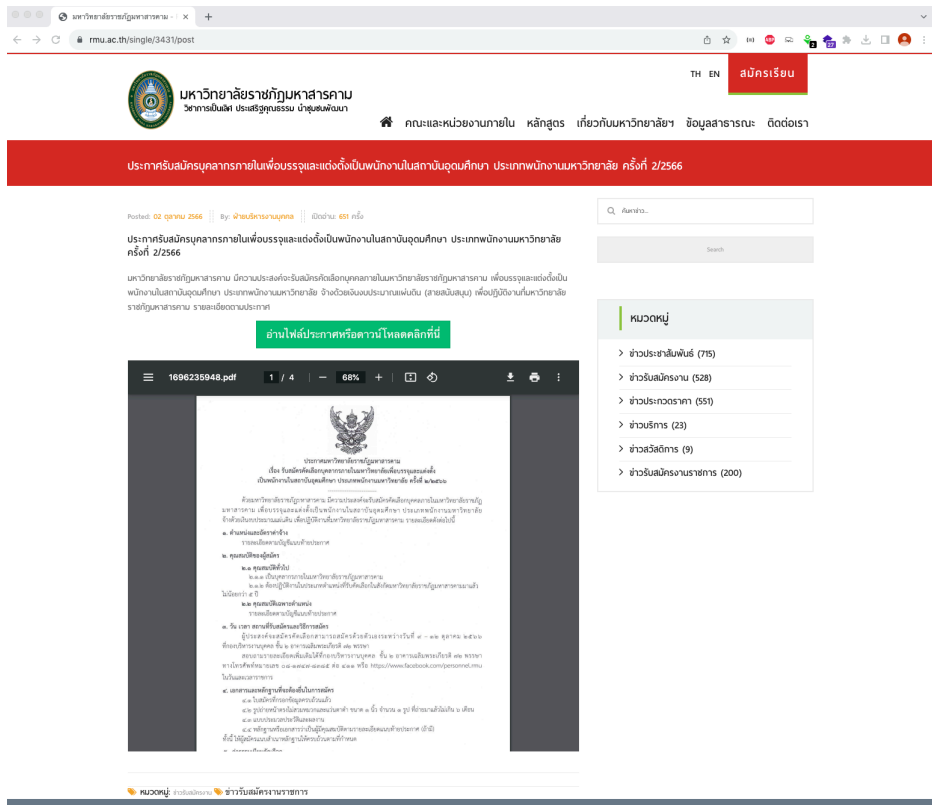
มหาวิทยาลัยราชภัฏมหาสารคาม - | ×  +

rmu.ac.th/single/3431/post

TH EN สมัครเรียน

มหาวิทยาลัยราชภัฏมหาสารคาม
วิชาการเป็นเลิศ ประเสริฐคุณธรรม นำชุมชนพัฒนา

คณะและหน่วยงานภายใน หลักสูตร เกี่ยวกับมหาวิทยาลัยฯ ข้อมูลสาธารณะ ติดต่อเรา

ประกาศรับสมัครบุคลากรภายในเพื่อบรรจุและแต่งตั้งเป็นพนักงานในสถาบันอุดมศึกษา ประเภทพนักงานมหาวิทยาลัย ครั้งที่ 2/2566

Posted: 02 ตุลาคม 2566 | By: ฝ่ายบริหารงานบุคคล | เปิดอ่าน: 651 ครั้ง

ประกาศรับสมัครบุคลากรภายในเพื่อบรรจุและแต่งตั้งเป็นพนักงานในสถาบันอุดมศึกษา ประเภทพนักงานมหาวิทยาลัย ครั้งที่ 2/2566

มหาวิทยาลัยราชภัฏมหาสารคาม มีความประสงค์จะรับสมัครคัดเลือกบุคคลภายในมหาวิทยาลัยราชภัฏมหาสารคาม เพื่อบรรจุและแต่งตั้งเป็นพนักงานในสถาบันอุดมศึกษา ประเภทพนักงานมหาวิทยาลัย จ้างด้วยเงินงบประมาณแผ่นดิน (สายสนับสนุน) เพื่อปฏิบัติงานที่มหาวิทยาลัยราชภัฏมหาสารคาม รายละเอียดตามประกาศ

อ่านไฟล์ประกาศหรือดาวน์โหลดคลิกที่นี่

1696235948.pdf 1 / 4 — 68% +

ประกาศมหาวิทยาลัยราชภัฏมหาสารคาม
เรื่อง รับสมัครคัดเลือกบุคลากรภายในมหาวิทยาลัยเพื่อบรรจุและแต่งตั้ง
เป็นพนักงานในสถาบันอุดมศึกษา ประเภทพนักงานมหาวิทยาลัย ครั้งที่ ๒/๒๕๖๖

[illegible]

หมวดหมู่: ข่าวรับสมัครงาน ข่าวรับสมัครงานราชการ

ค้นหาข่าว...
Search

หมวดหมู่
ข่าวประชาสัมพันธ์ (715)
ข่าวรับสมัครงาน (528)
ข่าวประกวดราคา (551)
ข่าวบริการ (23)
ข่าวสวัสดิการ (9)
ข่าวรับสมัครงานราชการ (200)